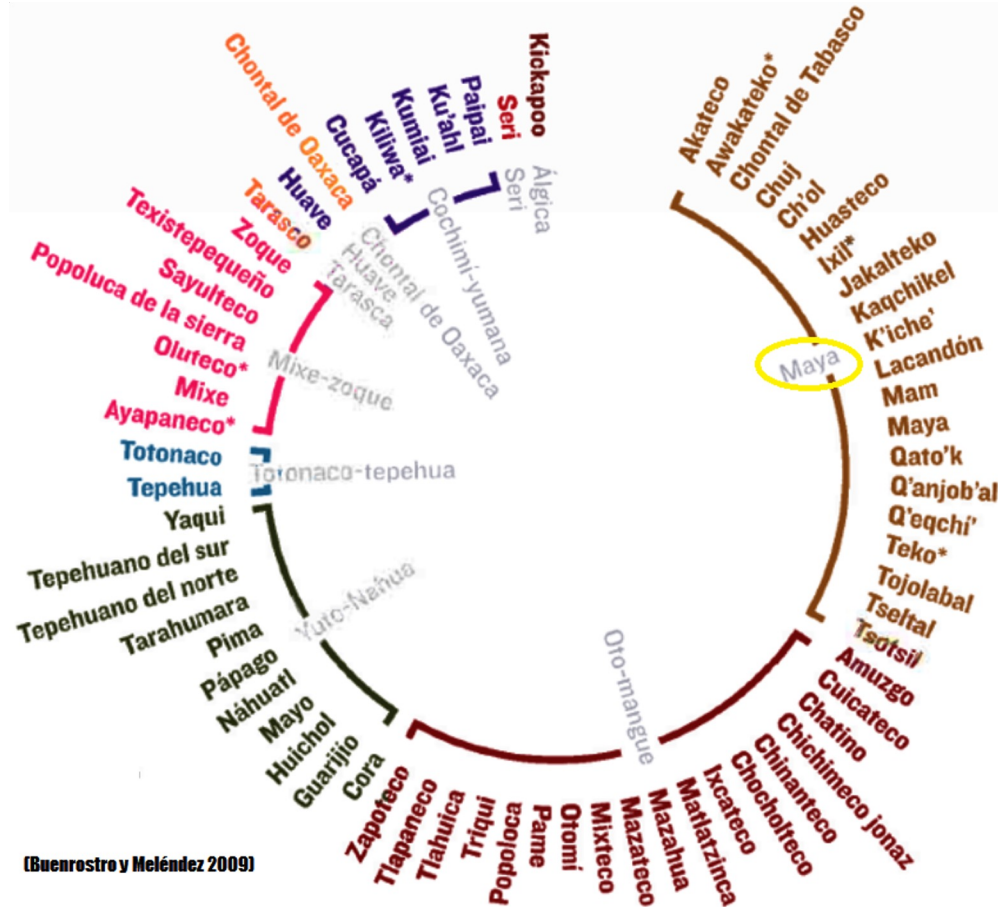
Kiokapoo
Seri
Paipai
Ku'ahl
Kumiai
Kiliwa*
Cucapá
Chontal de Oaxaca
Huave
Tarasco

Álgica
Seri
Cochimí-yumana
Chontal de Oaxaca
Huave
Tarasca

Akateco
Awakateko*
Chontal de Tabasco
Chuj
Ch'ol
Huasteco
Ixil*
Jakalteko
Kaqchikel
K'iche'
Lacandón
Mam
Maya
Qato'k
Q'anjob'al
Q'eqchi'
Teko*
Tojolabal
Tseltal
Tsotsil

Maya

Texistepequeño
Zoque
Sayulteco
Popoluca de la sierra
Oluteco*
Mixe
Ayapaneco*

Mixe-zoque

Totonaco
Tepehua

Totonaco-tepehua

Yaqui
Tepehuano del sur
Tepehuano del norte
Tarahumara
Pima
Pápago
Náhuatl
Mayo
Huichol
Guarijío
Cora

Yuto-Nahua

Oto-mangue

Amuzgo
Cuicateco
Chatino
Chichimeco jonaz
Chinanteco
Chocholteco
Ixcateco
Matlatzinca
Mazahua
Mazateco
Mixteco
Otomí
Pame
Popoloca
Triqui
Tlahuica
Tlapaneco
Zapoteco

(Buenrostro y Meléndez 2009)